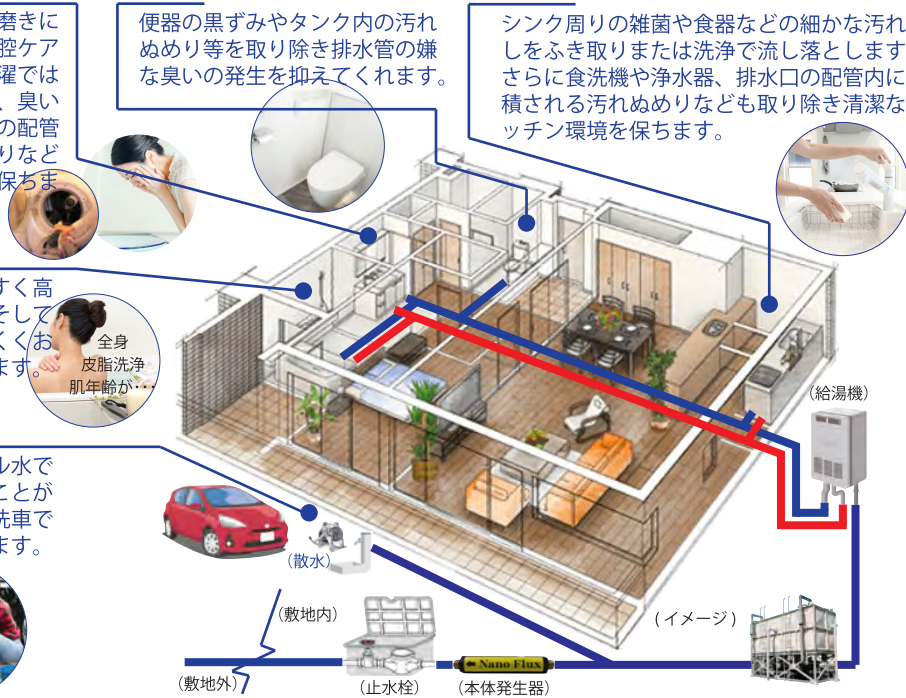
磨きに
腔ケア
濯では
、臭い
の配管
りなど
保ちま

便器の黒ずみやタンク内の汚れぬめり等を取り除き排水管の嫌な臭いの発生を抑えてくれます。

シンク周りの雑菌や食器などの細かな汚れしをふき取りまたは洗浄で流し落としますさらに食洗機や浄水器、排水口の配管内に積される汚れぬめりなども取り除き清潔なッチン環境を保ちます。

すく高
そして
くくお
ます。

全身
皮脂洗浄
肌年齢が・・・

ル水で
ことが
洗車で
ます。

(給湯機)

(散水)

(敷地内)

(イメージ)

(敷地外)

(止水栓)

(本体発生器)

Nano Flux